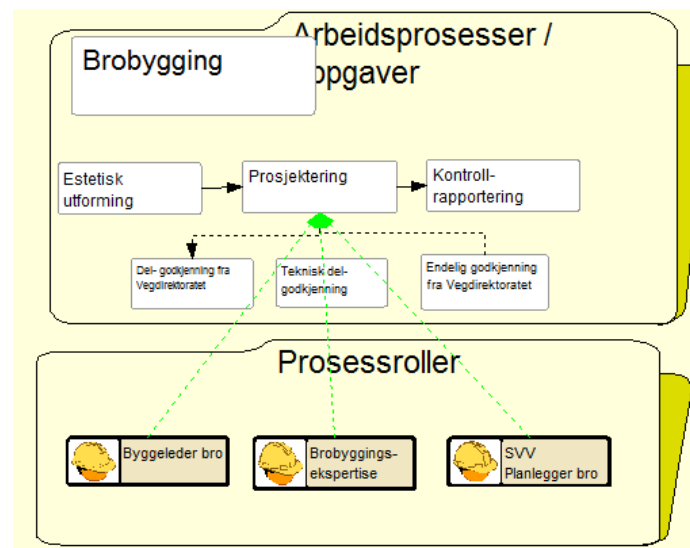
Arbeidsprosesser / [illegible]oppgaver

Brobygging

Estetisk utforming

Prosjektering

Kontroll-rapportering

Del- godkjenning fra Vegdirektoratet

Teknisk del-godkjenning

Endelig godkjenning fra Vegdirektoratet

Prosessroller

Byggeleder bro

Brobyggings-ekspertise

SVV Planlegger bro